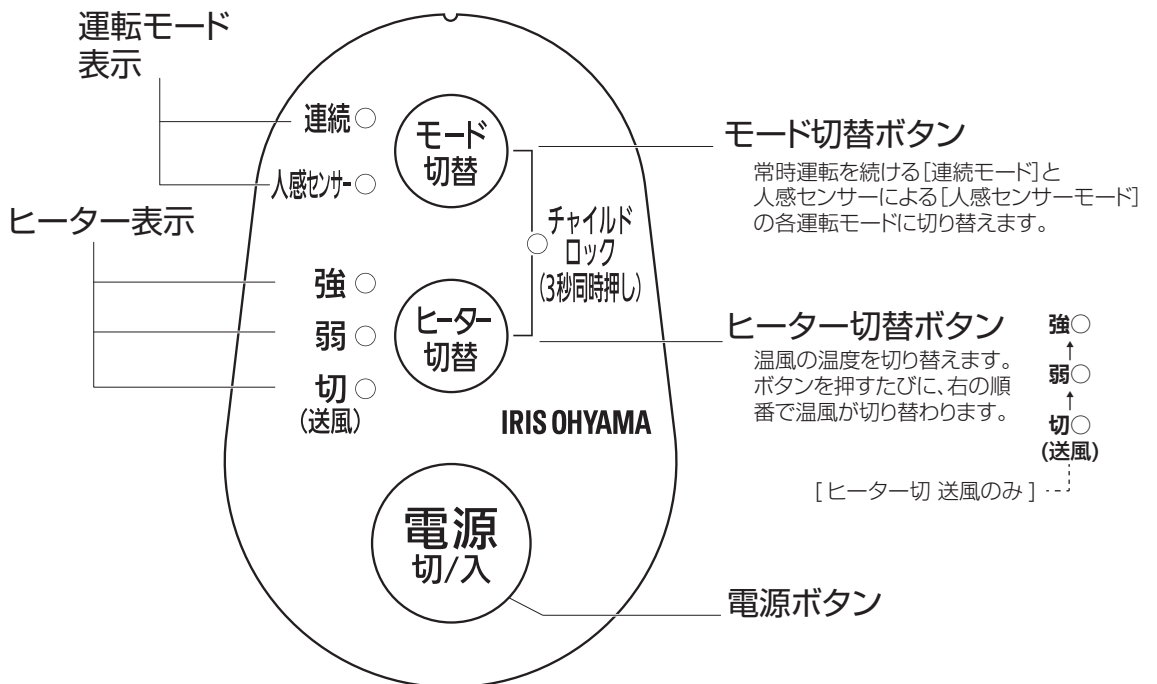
運転モード
表示

連続

人感センサー

モード
切替

モード切替ボタン

常時運転を続ける[連続モード]と
人感センサーによる[人感センサーモード]
の各運転モードに切り替えます。

ヒーター表示

チャイルド
ロック
(3秒同時押し)

強

弱

切
(送風)

ヒーター
切替

ヒーター切替ボタン

温風の温度を切り替えます。
ボタンを押すたびに、右の順番で温風が切り替わります。

強
弱
切
(送風)

[ ヒーター切 送風のみ ]

IRIS OHYAMA

電源
切/入

電源ボタン